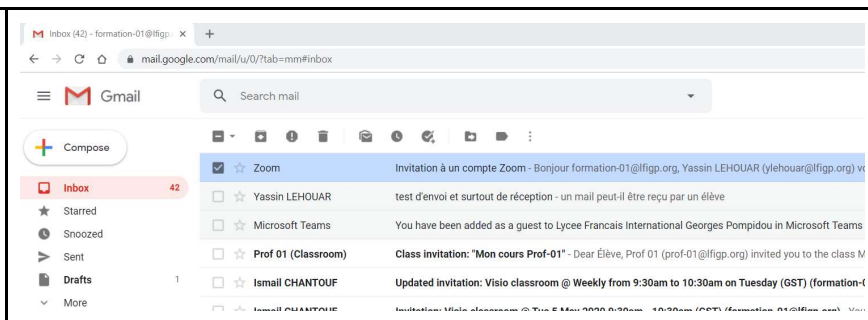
Inbox (42) - formation-01@lfigp ×
+
mail.google.com/mail/u/0/?tab=mm#inbox

Gmail

Search mail

Compose

Inbox 42
Starred
Snoozed
Sent
Drafts 1
More

Zoom Invitation à un compte Zoom - Bonjour formation-01@lfigp.org, Yassin LEHOUAR (ylehouar@lfigp.org) v

Yassin LEHOUAR test d'envoi et surtout de réception - un mail peut-il être reçu par un élève

Microsoft Teams You have been added as a guest to Lycee Francais International Georges Pompidou in Microsoft Teams

Prof 01 (Classroom) Class invitation: "Mon cours Prof-01" - Dear Élève, Prof 01 (prof-01@lfigp.org) invited you to the class M

Ismail CHANTOUF Updated invitation: Visio classroom @ Weekly from 9:30am to 10:30am on Tuesday (GST) (formation-

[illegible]